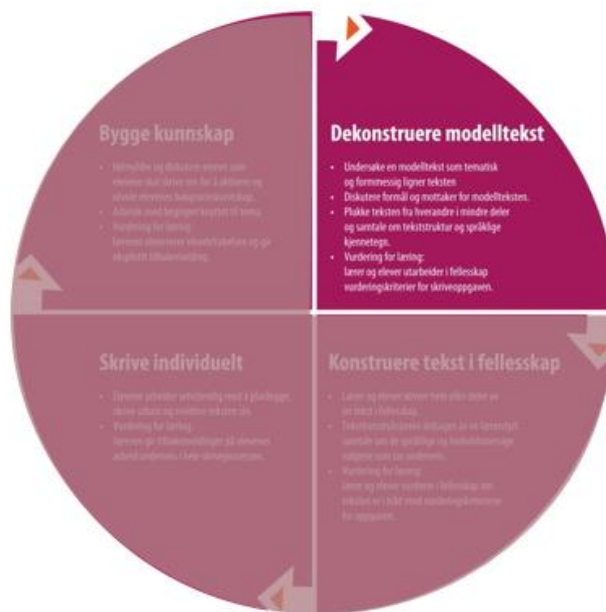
Bygge kunnskap

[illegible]

Dekonstruere modelltekst

- Undersøke en modelltekst som tematisk og formmessig ligner teksten
- Diskutere formål og mottaker for modellteksten.
- Plukke teksten fra hverandre i mindre deler og samtale om tekststruktur og språklige kjennetegn.
- Vurdering for læring: lærer og elever utarbeider i fellesskap vurderingskriterier for skriveoppgaven.

Skrive individuelt

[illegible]

Konstruere tekst i fellesskap

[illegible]